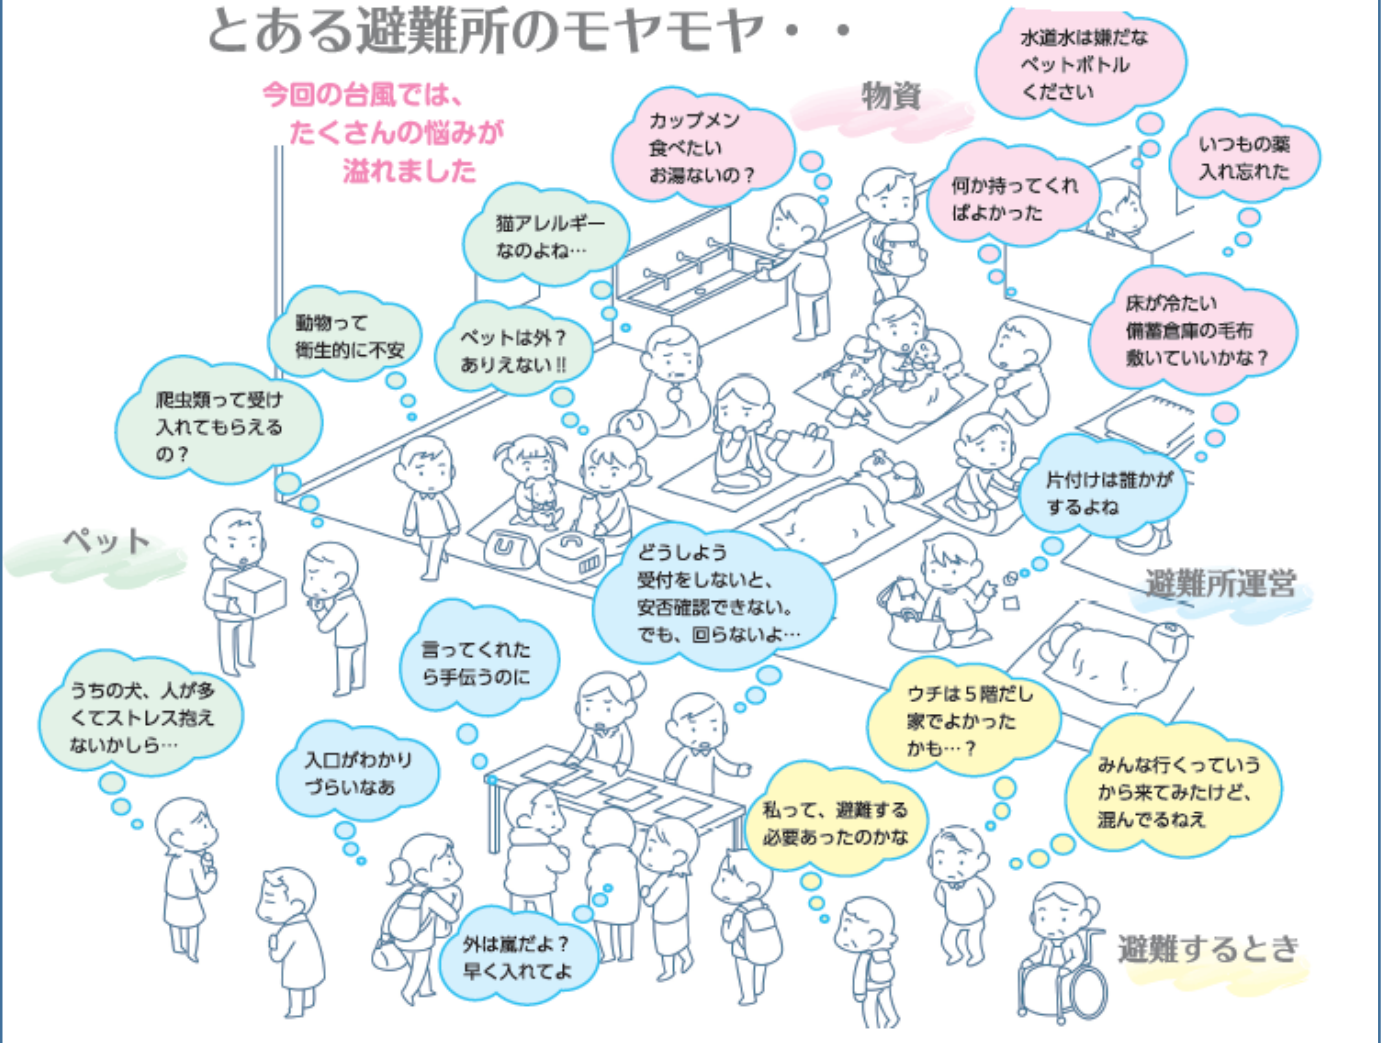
とある避難所のモヤモヤ・・

今回の台風では、たくさんの悩みが溢れました

物資

水道水は嫌だなペットボトルください

カップメン食べたいお湯ないの？

いつもの薬入れ忘れた

何か持ってくればよかった

猫アレルギーなのよね…

動物って衛生的に不安

ペットは外？ありえない‼

床が冷たい備蓄倉庫の毛布敷いていいかな？

爬虫類って受け入れてもらえるの？

片付けは誰かがするよね

ペット

どうしよう受付をしないと、安否確認できない。でも、回らないよ…

避難所運営

言ってくれたら手伝うのに

うちの犬、人が多くてストレス抱えないかしら…

ウチは５階だし家でよかったかも…？

入口がわかりづらいなあ

みんな行くっていうから来てみたけど、混んでるねえ

私って、避難する必要あったのかな

外は嵐だよ？早く入れてよ

避難するとき